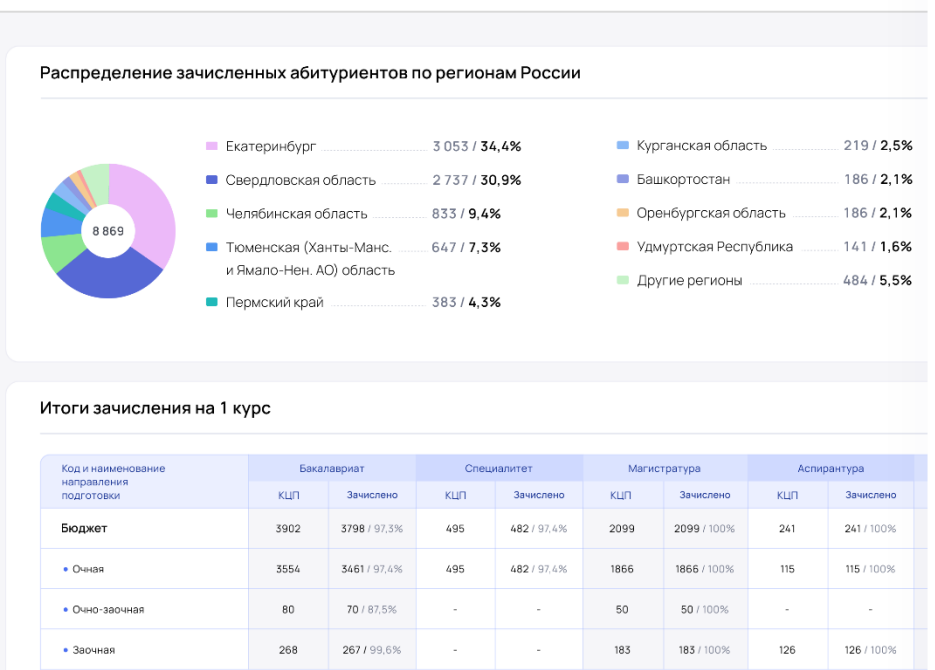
Распределение зачисленных абитуриентов по регионам России

8 869

Екатеринбург 3 053 / 34,4%
Свердловская область 2 737 / 30,9%
Челябинская область 833 / 9,4%
Тюменская (Ханты-Манс. и Ямало-Нен. АО) область 647 / 7,3%
Пермский край 383 / 4,3%

Курганская область 219 / 2,5%
Башкортостан 186 / 2,1%
Оренбургская область 186 / 2,1%
Удмуртская Республика 141 / 1,6%
Другие регионы 484 / 5,5%

Итоги зачисления на 1 курс

| Код и наименование направления подготовки | Бакалавриат КЦП | Бакалавриат Зачислено | Специалитет КЦП | Специалитет Зачислено | Магистратура КЦП | Магистратура Зачислено | Аспирантура КЦП | Аспирантура Зачислено |
|---|---|---|---|---|---|---|---|---|
| Бюджет | 3902 | 3798 / 97,3% | 495 | 482 / 97,4% | 2099 | 2099 / 100% | 241 | 241 / 100% |
| • Очная | 3554 | 3461 / 97,4% | 495 | 482 / 97,4% | 1866 | 1866 / 100% | 115 | 115 / 100% |
| • Очно-заочная | 80 | 70 / 87,5% | - | - | 50 | 50 / 100% | - | - |
| • Заочная | 268 | 267 / 99,6% | - | - | 183 | 183 / 100% | 126 | 126 / 100% |